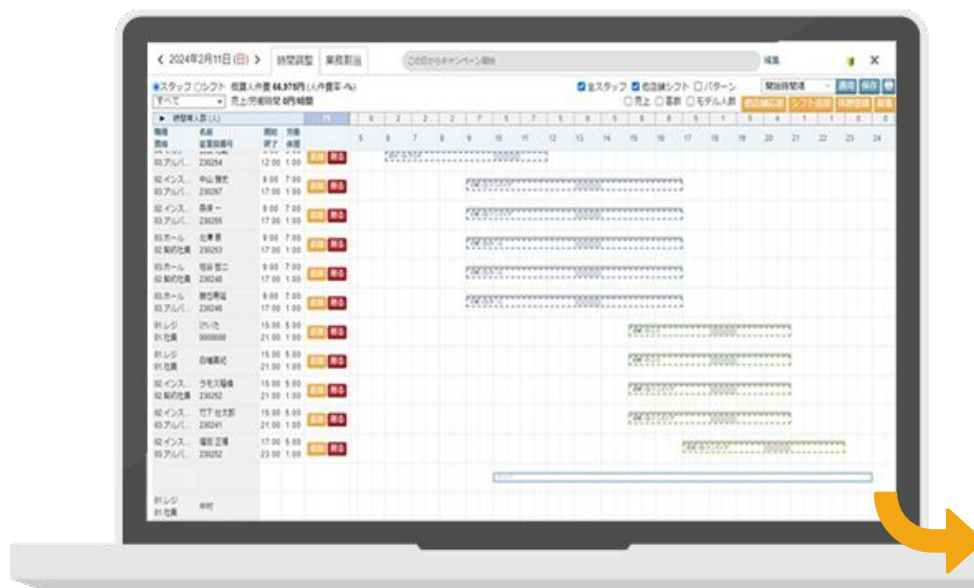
< 2024年2月11日(日) > 時間調整 業務割当 この日からキャンペーン開始 編集 ×

●スタッフ ○シフト 概算人件費 66,971円 (人件費率 -%) 全スタッフ 他店舗シフト パターン 開始時間順 適用 保存
すべて 売上/労働時間 0円/時間 売上 客数 モデル人数 他店舗応援 シフト追加 休憩登録 業務

▶ 時間帯人数(人)

職種 雇用 名前 従業員番号 開始 終了 労働 休憩

| 職種 雇用 | 名前 従業員番号 | 開始 終了 | 労働 休憩 |
|---|---|---|---|
| 03.アルバ | 230254 | 12:00 | 1:00 |
| 02.インス 03.アルバ | 中山 隆史 230267 | 9:00 17:00 | 7:00 1:00 |
| 02.インス 03.アルバ | 森泉一 230255 | 9:00 17:00 | 7:00 1:00 |
| 03.ホール 02.契約社員 | 北畠 惠 230263 | 9:00 17:00 | 7:00 1:00 |
| 03.ホール 02.契約社員 | 笹谷 哲二 230248 | 9:00 17:00 | 7:00 1:00 |
| 03.ホール 03.アルバ | 麹色 昇福 230246 | 9:00 17:00 | 7:00 1:00 |
| 01.レジ 01.社員 | ぷいた 0000000 | 15:00 21:00 | 5:00 1:00 |
| 01.レジ 01.社員 | 田端真紀 | 15:00 21:00 | 5:00 1:00 |
| 02.インス 02.契約社員 | ラモス瑠偉 230252 | 15:00 21:00 | 5:00 1:00 |
| 02.インス 03.アルバ | 竹下 佐太郎 230241 | 15:00 21:00 | 5:00 1:00 |
| 02.インス 03.アルバ | 福田 正博 230252 | 17:00 23:00 | 5:00 1:00 |
| 01.レジ 01.社員 | 中村 | | |

5 6 7 8 9 10 11 12 13 14 15 16 17 18 19 20 21 22 23 24